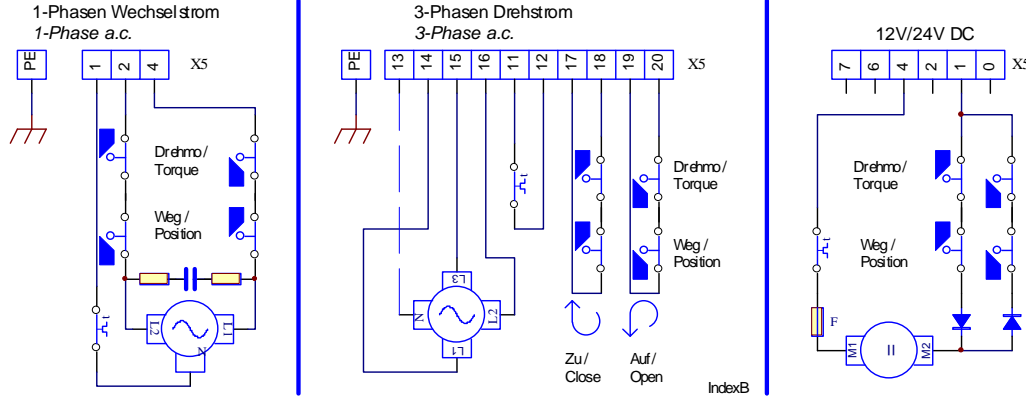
1-Phasen Wechselstrom
*1-Phase a.c.*

PE 1 2 4 X5

Drehmo / Torque

Weg / Position

t

L2 L1 N

3-Phasen Drehstrom
*3-Phase a.c.*

PE 13 14 15 16 11 12 17 18 19 20 X5

t

Drehmo / Torque

Weg / Position

L3 N L2 L1

Zu / Close

Auf / Open

IndexB

12V/24V DC

7 6 4 2 1 0 X5

Drehmo / Torque

Weg / Position

t

F

M1 II M2